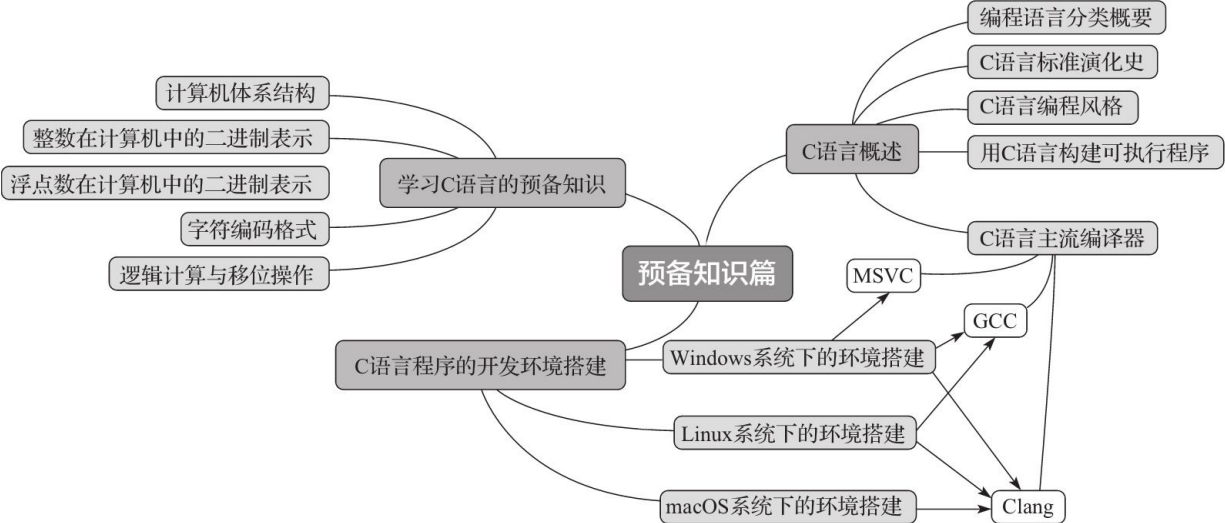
预备知识篇

学习C语言的预备知识
计算机体系结构
整数在计算机中的二进制表示
浮点数在计算机中的二进制表示
字符编码格式
逻辑计算与移位操作

C语言概述
编程语言分类概要
C语言标准演化史
C语言编程风格
用C语言构建可执行程序
C语言主流编译器

C语言程序的开发环境搭建
Windows系统下的环境搭建
Linux系统下的环境搭建
macOS系统下的环境搭建

MSVC
GCC
Clang